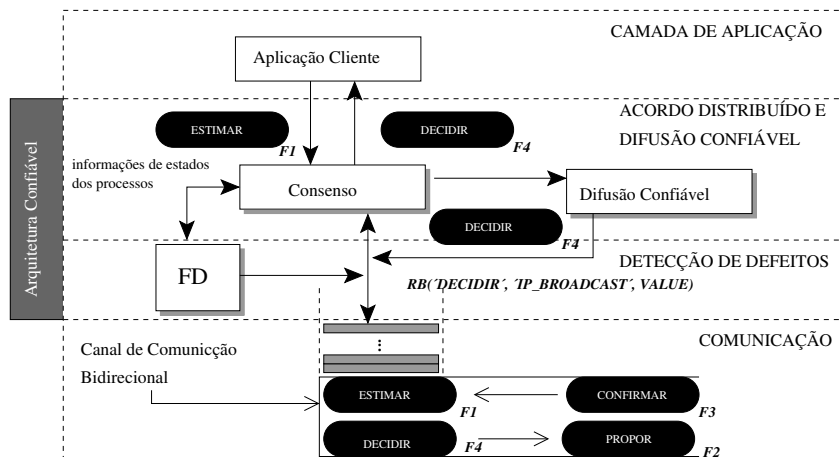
CAMADA DE APLICAÇÃO

Aplicação Cliente

Arquitetura Confiável

ACORDO DISTRIBUÍDO E DIFUSÃO CONFIÁVEL

ESTIMAR

F1

DECIDIR

F4

informações de estados dos processos

Consenso

Difusão Confiável

DECIDIR

F4

DETECÇÃO DE DEFEITOS

FD

RB(´DECIDIR´, ´IP_BROADCAST´, VALUE)

COMUNICAÇÃO

Canal de Comunicção Bidirecional

ESTIMAR

F1

CONFIRMAR

F3

DECIDIR

F4

PROPOR

F2